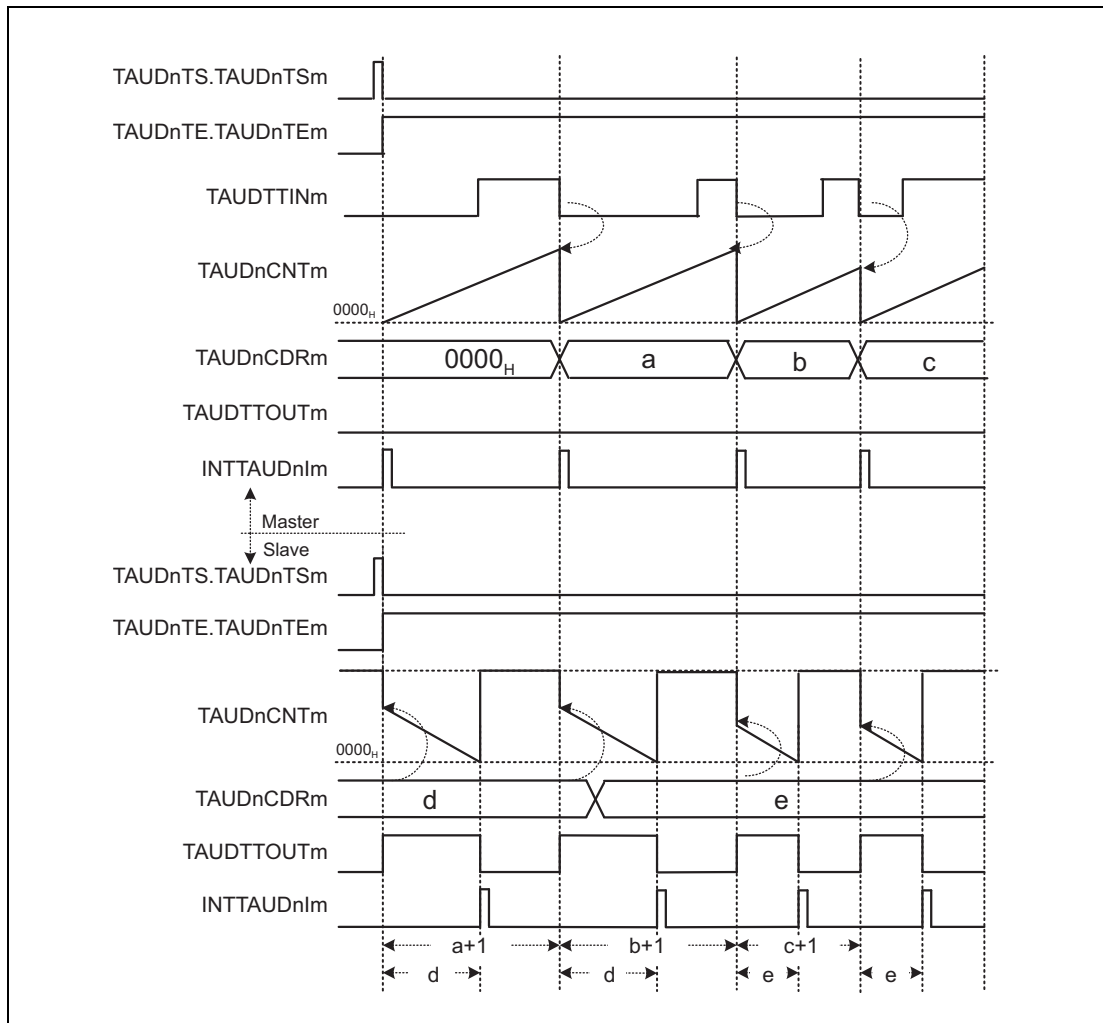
TAUDnTS.TAUDnTSm

TAUDnTE.TAUDnTEm

TAUDTTINm

TAUDnCNTm

$0000_H$

TAUDnCDRm

$0000_H$

a

b

c

TAUDTTOUTm

INTTAUDnIm

Master

Slave

TAUDnTS.TAUDnTSm

TAUDnTE.TAUDnTEm

TAUDnCNTm

$0000_H$

TAUDnCDRm

d

e

TAUDTTOUTm

INTTAUDnIm

a+1

b+1

c+1

d

d

e

e